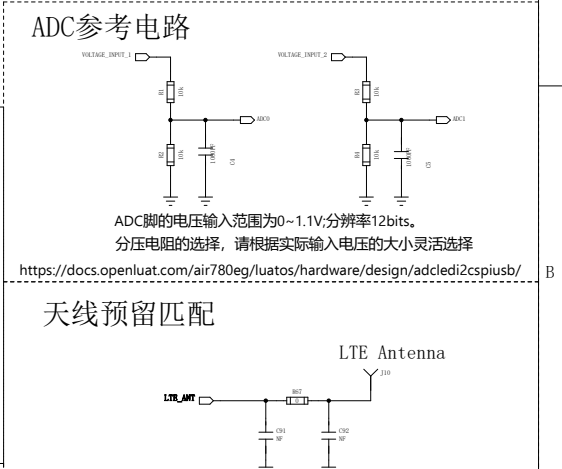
ADC参考电路

VOLTAGE_INPUT_1
R1
10K
ADC0
R2
10K
C4
100nF

VOLTAGE_INPUT_2
R3
10K
ADC1
R4
10K
C5
100nF

ADC脚的电压输入范围为0~1.1V;分辨率12bits。
分压电阻的选择，请根据实际输入电压的大小灵活选择
https://docs.openluat.com/air780eg/luatos/hardware/design/adcledi2cspiusb/

B

天线预留匹配

LTE Antenna
J10
LTE_ANT
R67
0
C91
NF
C92
NF